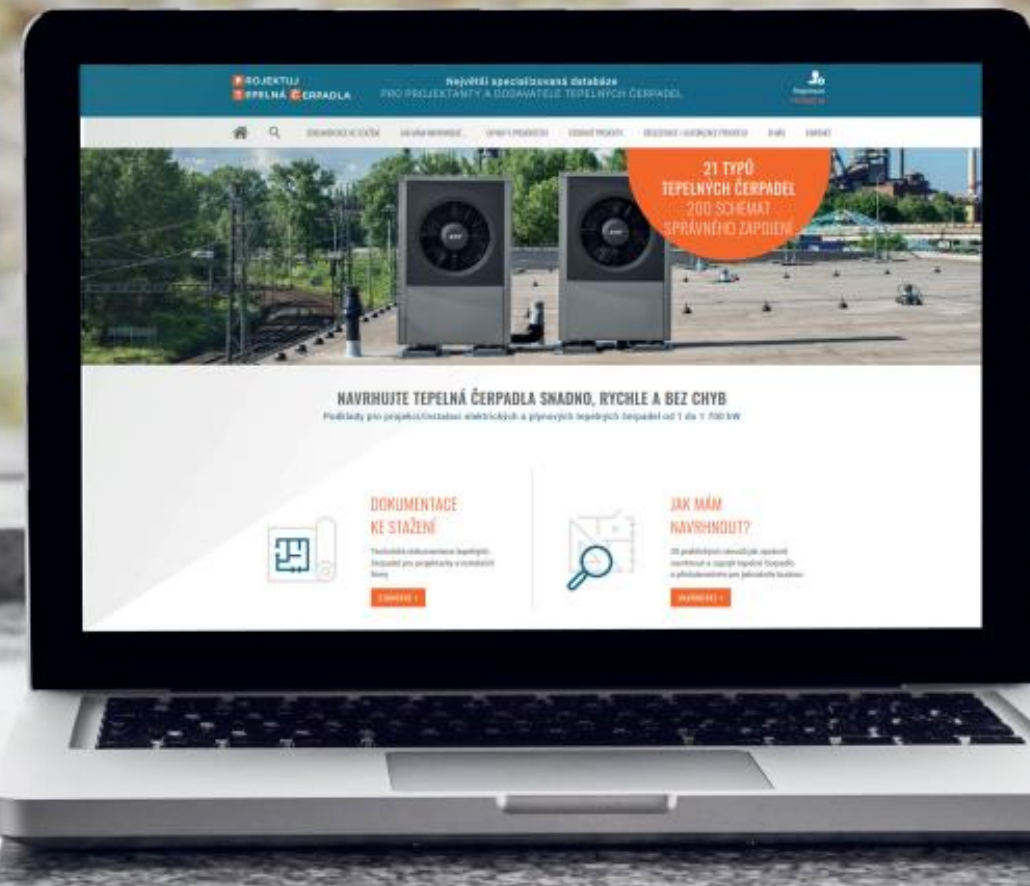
PROJEKTUJ
TEPELNÁ ČERPADLA

Největší specializovaná databáze
PRO PROJEKTANTY A DODAVATELE TEPELNÝCH ČERPADEL

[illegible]

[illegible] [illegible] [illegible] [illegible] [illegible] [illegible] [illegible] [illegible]

21 TYPŮ
TEPELNÝCH ČERPADEL
200 SCHÉMAT
SPRÁVNÉHO ZAPOJENÍ

NAVRHUJTE TEPELNÁ ČERPADLA SNADNO, RYCHLE A BEZ CHYB
Podklady pro projekci/instalaci elektrických a plynových tepelných čerpadel od 1 do 1 700 kW

DOKUMENTACE
KE STAŽENÍ

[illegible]

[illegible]

JAK MÁM
NAVRHNOUT?

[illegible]

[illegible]